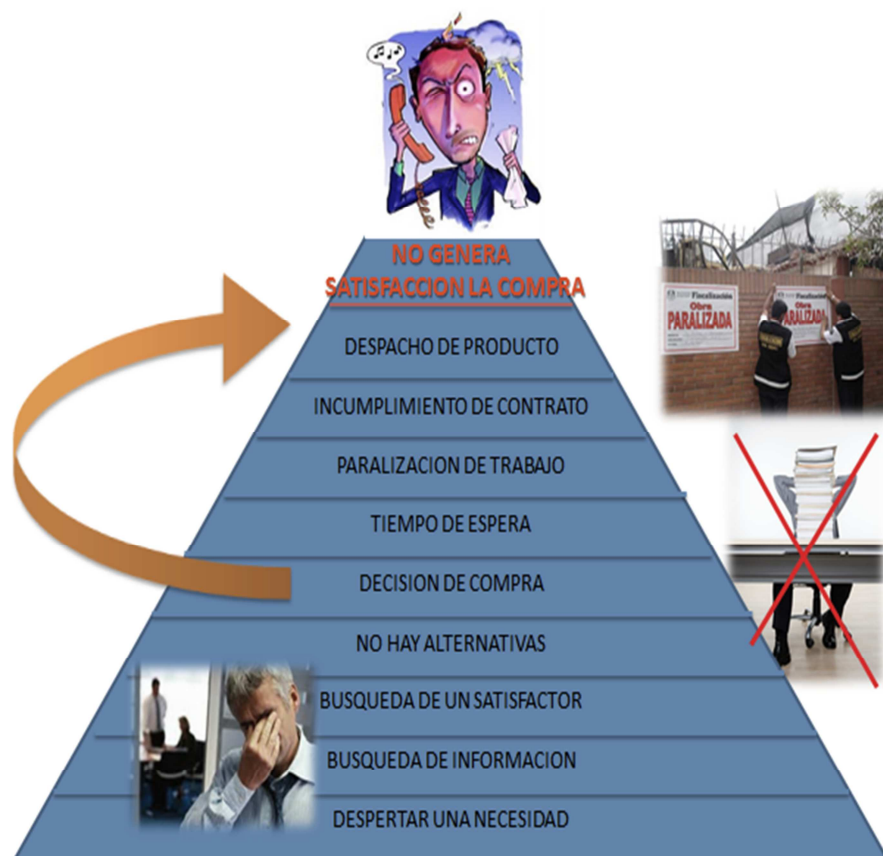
NO GENERA SATISFACCION LA COMPRA

DESPACHO DE PRODUCTO

INCUMPLIMIENTO DE CONTRATO

PARALIZACION DE TRABAJO

TIEMPO DE ESPERA

DECISION DE COMPRA

NO HAY ALTERNATIVAS

BUSQUEDA DE UN SATISFACTOR

BUSQUEDA DE INFORMACION

DESPERTAR UNA NECESIDAD

Fiscalización
Obra
PARALIZADA

Fiscalización
Obra
PARALIZADA